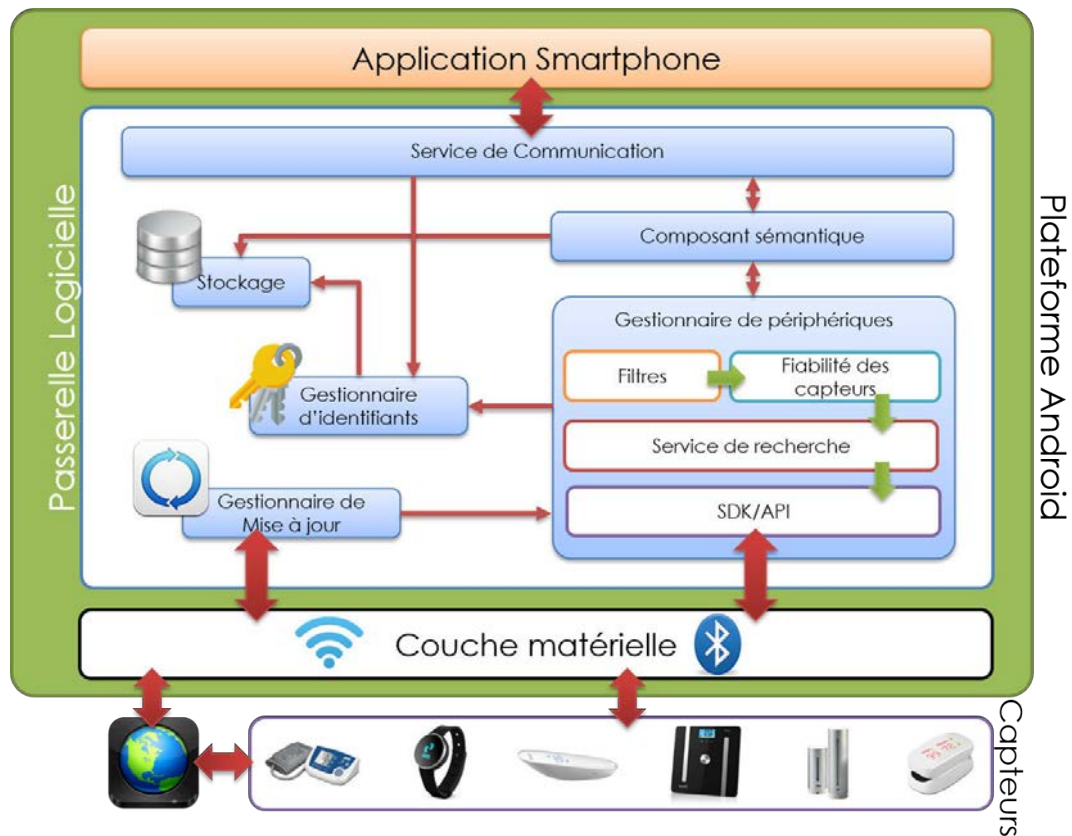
Application Smartphone

Passerelle Logicielle

Service de Communication

Composant sémantique

Stockage

Gestionnaire de périphériques

Filtres

Fiabilité des capteurs

Gestionnaire d'identifiants

Service de recherche

Gestionnaire de Mise à jour

SDK/API

Plateforme Android

Couche matérielle

Capteurs